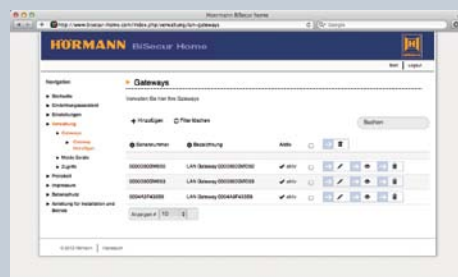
Hörmann BiSecur Home

http://www.bisecur-home.com/index.php/verwaltung/lan-gateways

Google

HÖRMANN BiSecur Home

Start | Logout

Navigation

Startseite

Einrichtungsassistent

Einstellungen

Verwaltung

Gateways

Gateway hinzufügen

Mode Ströh

Zugriffe

Protokoll

Impressum

Datenschutz

Anleitung für Installation und Betrieb

Gateways

Verwalten Sie hier Ihre Gateways

Hinzufügen

Filter löschen

Suchen

Seriennummer

Bezeichnung

Aktiv

000000000000

LAN Gateway 0000000000

aktiv

000000000000

LAN Gateway 0000000000

aktiv

000000000000

LAN Gateway 0000000000

aktiv

Anzeigen: 10

© 2012 Hörmann | Impressum